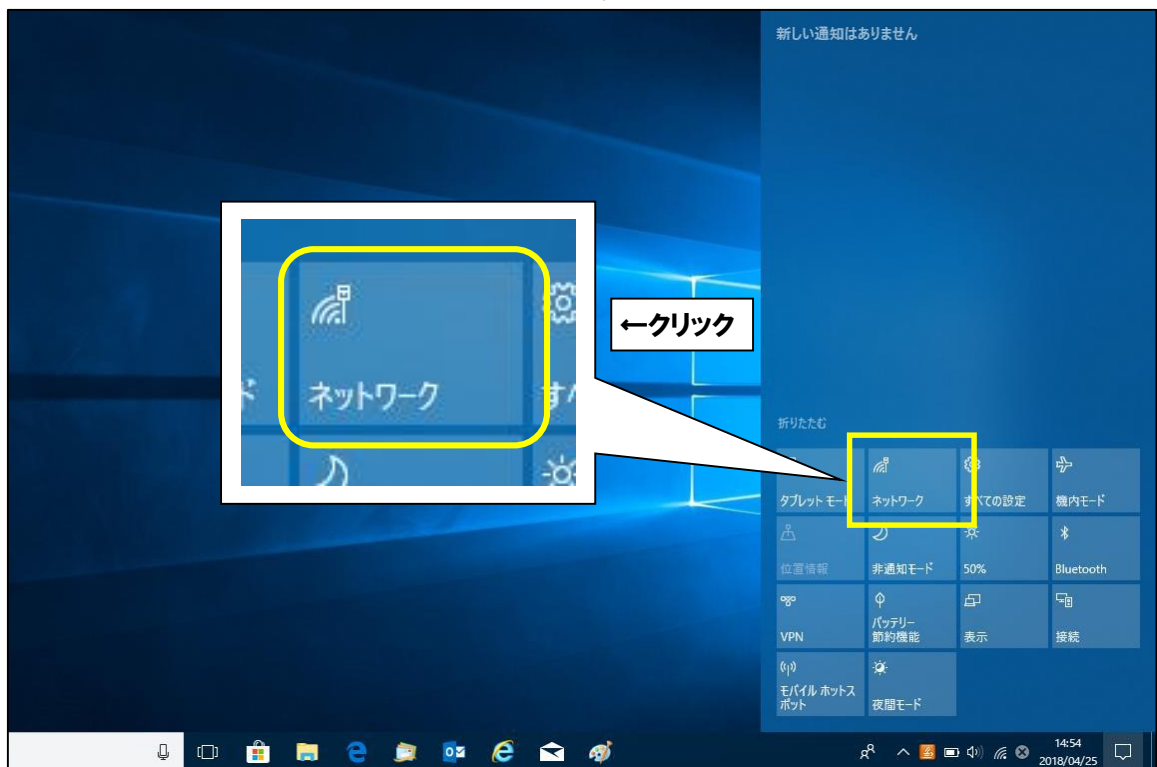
新しい通知はありません

ネットワーク

←クリック

折りたたむ

タブレット モード

ネットワーク

すべての設定

機内モード

位置情報

非通知モード

50%

Bluetooth

VPN

バッテリー節約機能

表示

接続

モバイル ホットスポット

夜間モード

14:54
2018/04/25